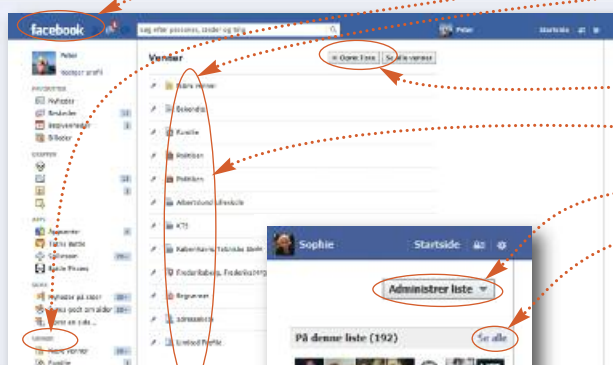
facebook

Søg efter personer, steder og ting

Peter

Startside

Peter

Rediger profil

FAVORITTER

Nyheder

Beskeder

Begivenheder

Billeder

GRUPPER

APPS

Apprenter

Tetris Battle

Cafeteam

Bejde Phrases

SIDER

Nyheder på sider

Sider, som jeg administrerer

Venner

VENNER

Nære venner

Familie

Venner

+ Opret liste

Se alle venner

Nære venner

Bekendte

Familie

Politiken

Politiken

KTS

Begrænset

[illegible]

Sophie

Startside

Administrer liste

På denne liste (192)

Se alle